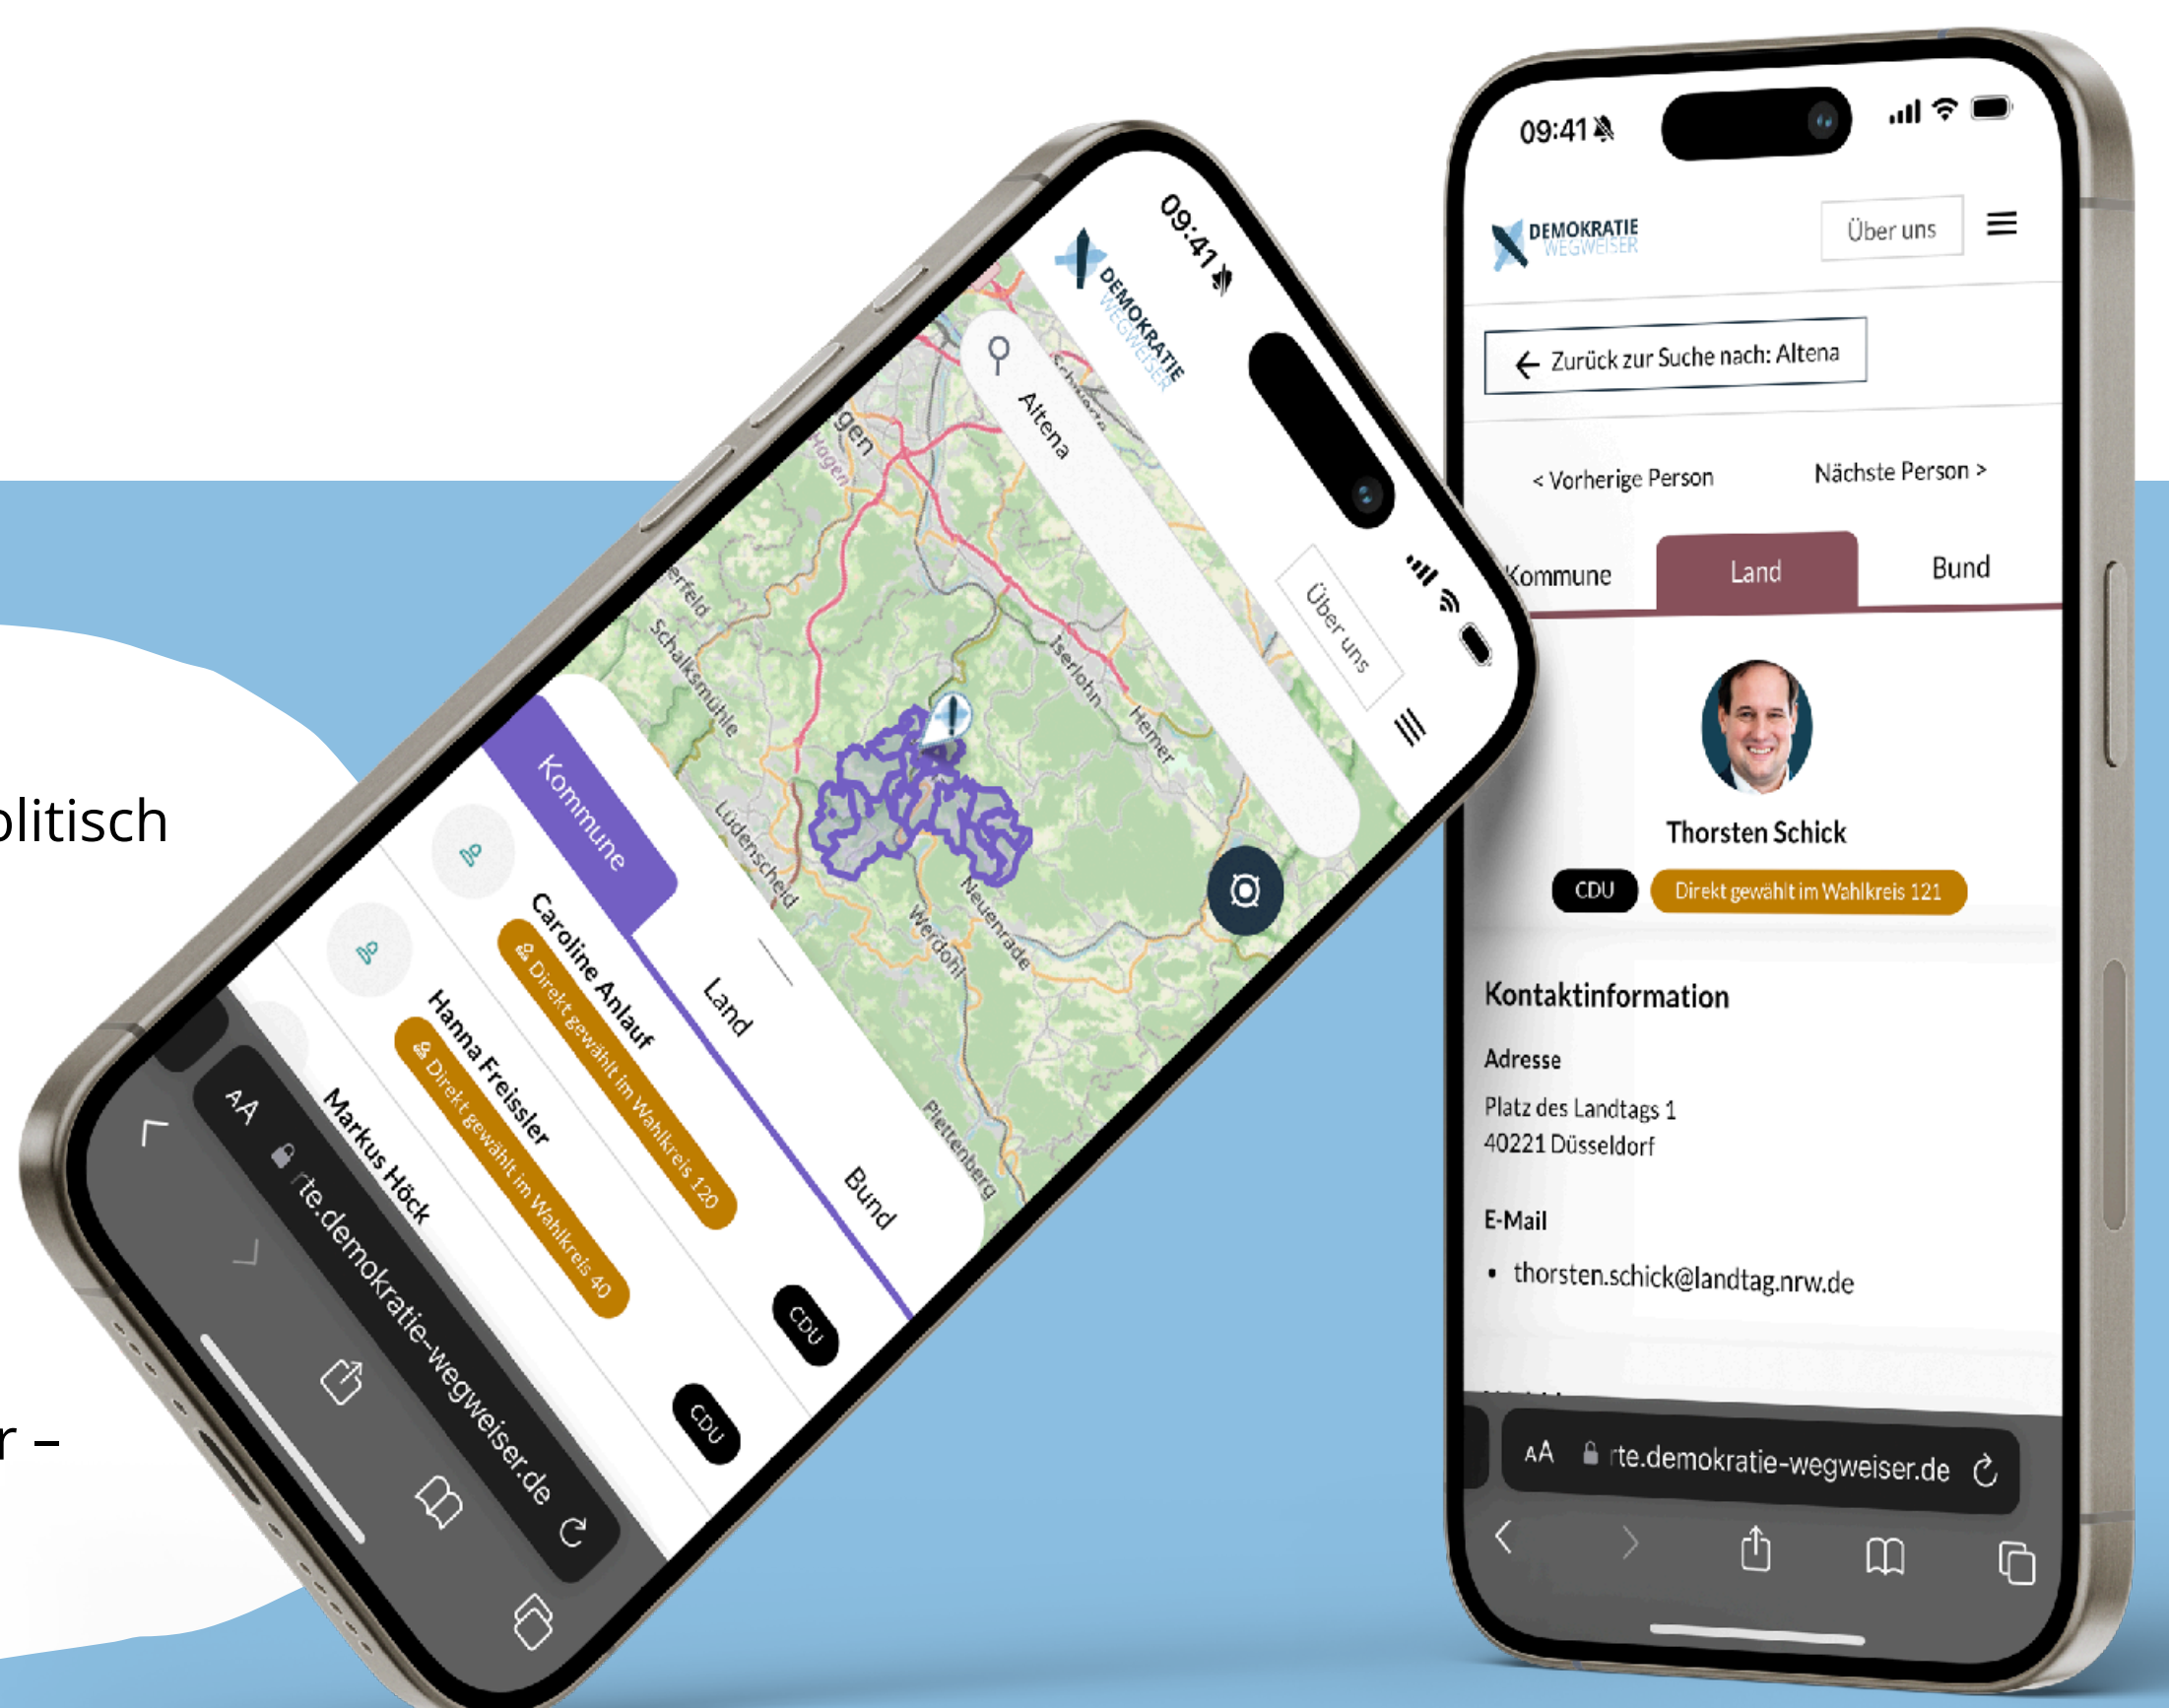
olitisch

r –

09:41

DEMOKRATIE WEGWEISER

Altena

Über uns

gen

Hagen

erfeld

Schalksmühle

Iserlohn

Hemer

Lüdenscheid

Werdohl

Neuenrade

Plettenberg

Kommune

Land

Bund

Caroline Anlauf

Direkt gewählt im Wahlkreis 120

Hanna Freissler

Direkt gewählt im Wahlkreis 40

Markus Höck

CDU

CDU

AA

rte.demokratie-wegweiser.de

09:41

DEMOKRATIE WEGWEISER

Über uns

← Zurück zur Suche nach: Altena

< Vorherige Person

Nächste Person >

Kommune

Land

Bund

Thorsten Schick

CDU

Direkt gewählt im Wahlkreis 121

Kontaktinformation

Adresse

Platz des Landtags 1
40221 Düsseldorf

E-Mail

• thorsten.schick@landtag.nrw.de

AA

rte.demokratie-wegweiser.de